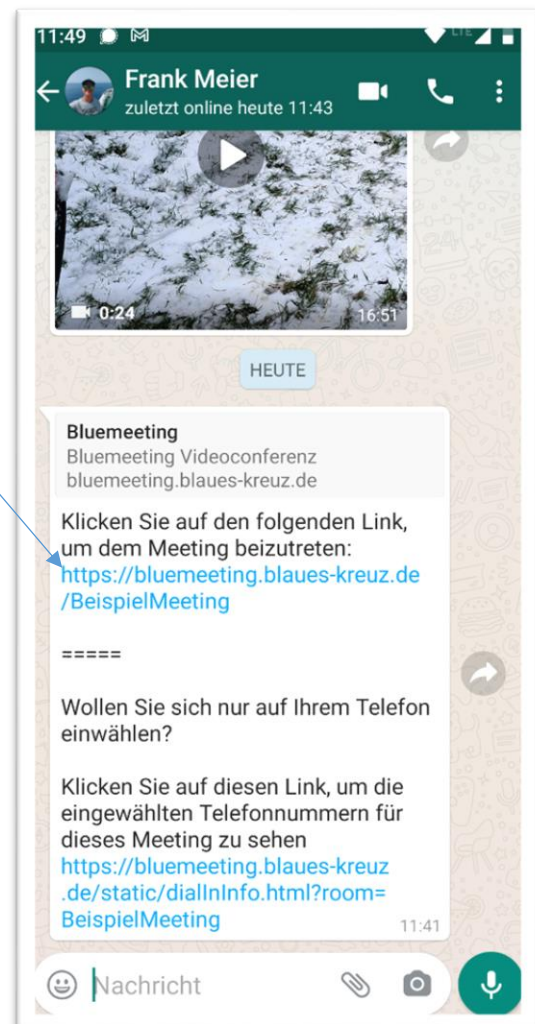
11:49

LTE

Frank Meier
zuletzt online heute 11:43

0:24

16:51

HEUTE

Bluemeeting
Bluemeeting Videoconferenz
bluemeeting.blaues-kreuz.de

Klicken Sie auf den folgenden Link, um dem Meeting beizutreten:
https://bluemeeting.blaues-kreuz.de/BeispielMeeting

=====

Wollen Sie sich nur auf Ihrem Telefon einwählen?

Klicken Sie auf diesen Link, um die eingewählten Telefonnummern für dieses Meeting zu sehen
https://bluemeeting.blaues-kreuz.de/static/dialInInfo.html?room=BeispielMeeting

11:41

Nachricht